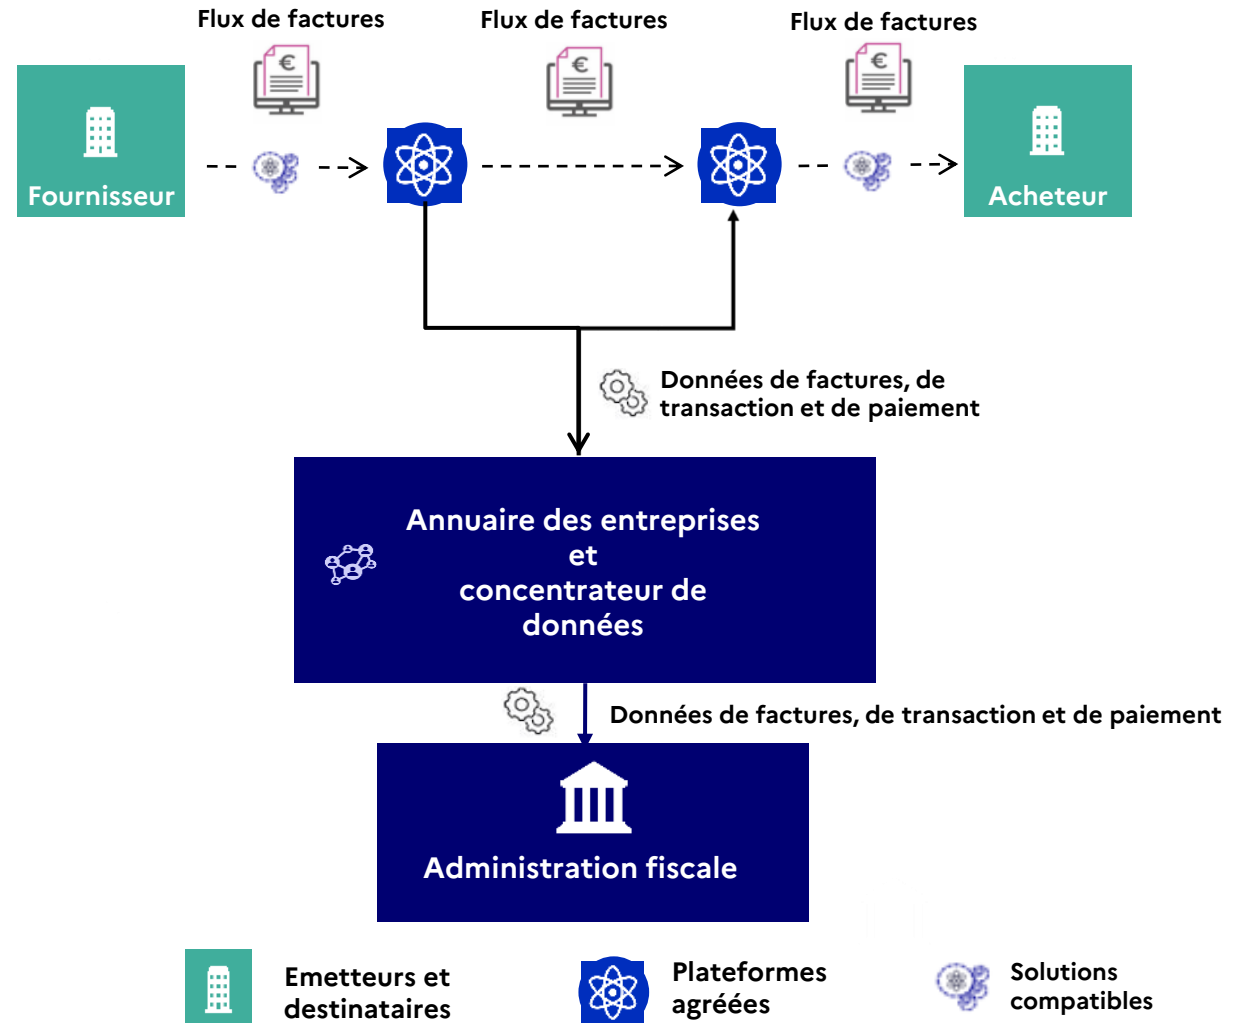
Flux de factures

Flux de factures

Flux de factures

Fournisseur

Acheteur

Données de factures, de transaction et de paiement

Annuaire des entreprises et concentrateur de données

Données de factures, de transaction et de paiement

Administration fiscale

Emetteurs et destinataires

Plateformes agréées

Solutions compatibles